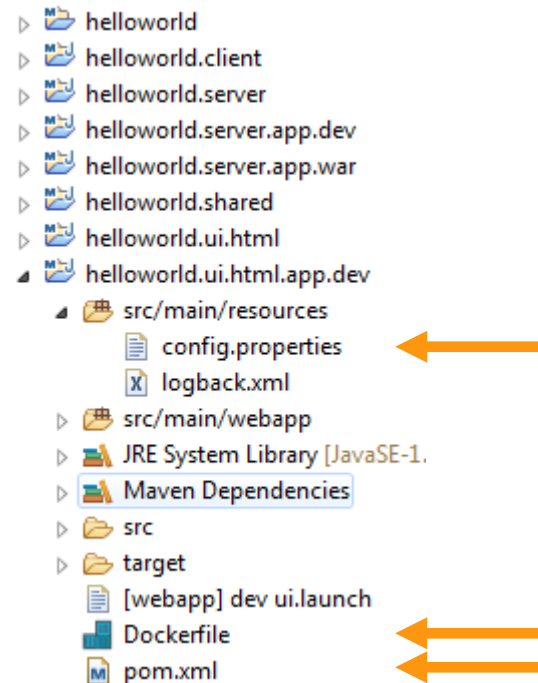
helloworld
helloworld.client
helloworld.server
helloworld.server.app.dev
helloworld.server.app.war
helloworld.shared
helloworld.ui.html
helloworld.ui.html.app.dev
src/main/resources
config.properties
logback.xml
src/main/webapp
JRE System Library [JavaSE-1.
Maven Dependencies
src
target
[webapp] dev ui.launch
Dockerfile
pom.xml